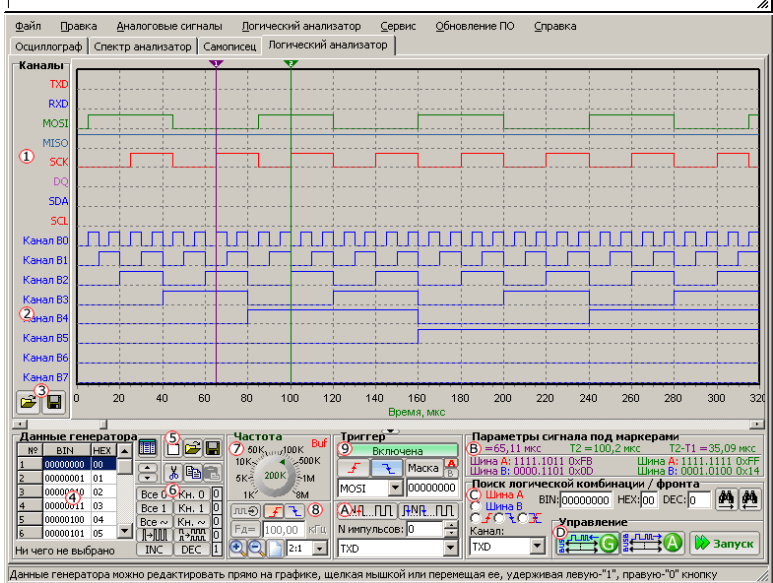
Файл Правка Аналоговые сигналы Логический анализатор Сервис Обновление ПО Справка

Осциллограф | Спектр анализатор | Самописец | Логический анализатор

Каналы

TXD
RXD
MOSI
MISO
SCK
DQ
SDA
SCL
Канал B0
Канал B1
Канал B2
Канал B3
Канал B4
Канал B5
Канал B6
Канал B7

①
②
③

0 20 40 60 80 100 120 140 160 180 200 220 240 260 280 300 320
Время, мкс

Данные генератора

| № | BIN | HEX |
|---|---|---|
| 1 | 00000000 | 00 |
| 2 | 00000001 | 01 |
| 3 | 00000010 | 02 |
| 4 | 00000011 | 03 |
| 5 | 00000100 | 04 |
| 6 | 00000101 | 05 |

④ ⑤ ⑥

Все 0 Кн. 0 0
Все 1 Кн. 1 0
Все ~ Кн. ~ 0
INC DEC 1

Ни чего не выбрано

Частота ⑦ Buf
50K 100K
10K 500K
5K 200K 1M
1K 8M
⑧
Fд= 100,00 кГц
2:1

Триггер ⑨
Включена
Маска A
MOSI 00000000
N импульсов: 0
TXD

Параметры сигнала под маркерами
B T1=65,11 мкс T2=100,2 мкс T2-T1=35,09 мкс
Шина А: 1111.1011 0xFB Шина А: 1111.1111 0xFF
Шина В: 0000.1101 0x0D Шина В: 0001.0100 0x14

Поиск логической комбинации / фронта
C Шина А
Шина В
BIN: 00000000 HEX: 00 DEC: 0
Канал: TXD

Управление
D
Запуск

Данные генератора можно редактировать прямо на графике, щелкая мышкой или перемещая ее, удерживая левую-"1", правую-"0" кнопку